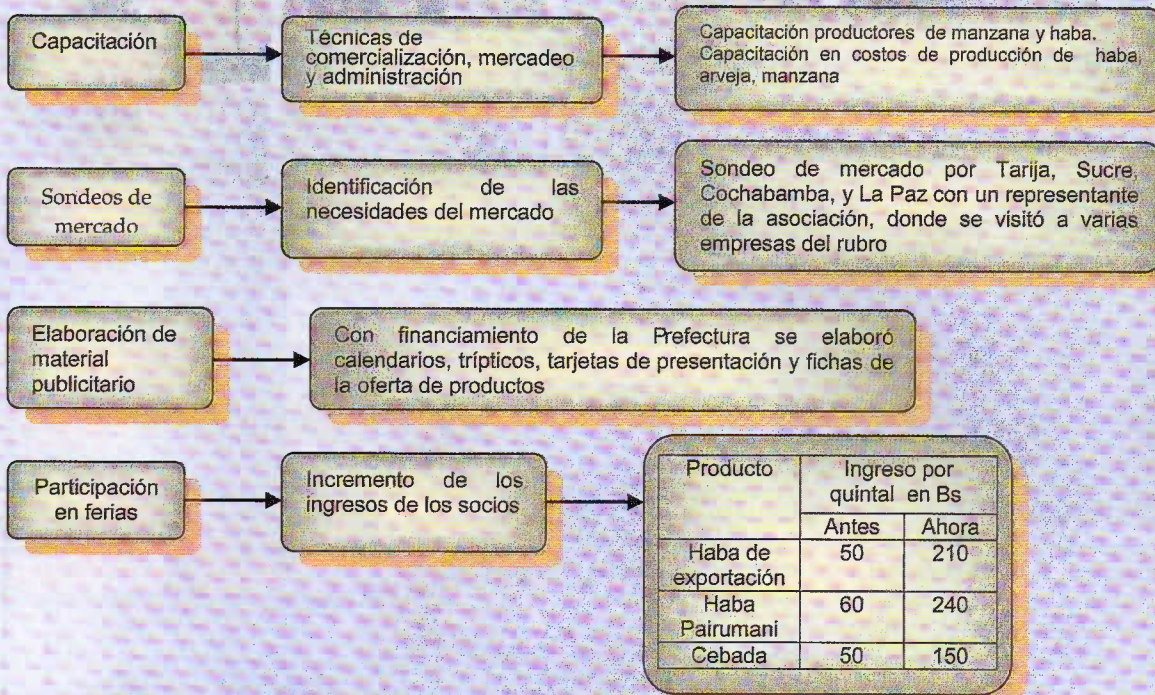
Capacitación

Técnicas de comercialización, mercadeo y administración

Capacitación productores de manzana y haba. Capacitación en costos de producción de haba arveja, manzana

Sondeos de mercado

Identificación de las necesidades del mercado

Sondeo de mercado por Tarija, Sucre, Cochabamba, y La Paz con un representante de la asociación, donde se visitó a varias empresas del rubro

Elaboración de material publicitario

Con financiamiento de la Prefectura se elaboró calendarios, trípticos, tarjetas de presentación y fichas de la oferta de productos

Participación en ferias

Incremento de los ingresos de los socios

| Producto | Ingreso por quintal en Bs | |
|---|---|---|
| | Antes | Ahora |
| Haba de exportación | 50 | 210 |
| Haba Pairumani | 60 | 240 |
| Cebada | 50 | 150 |